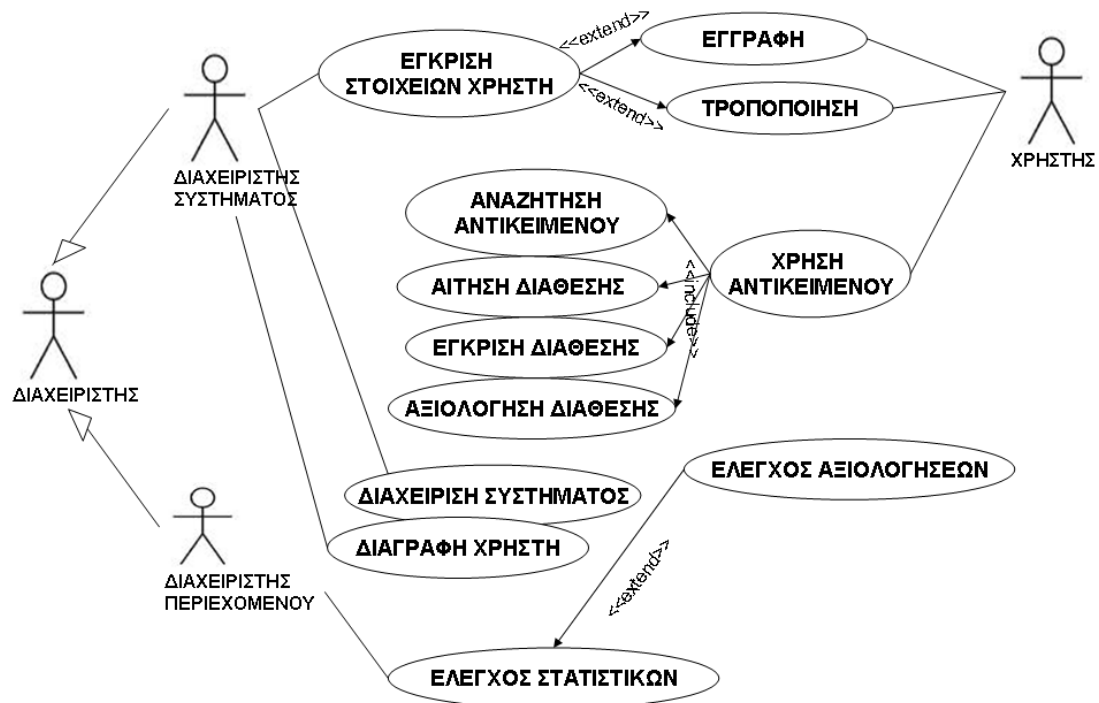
ΕΓΚΡΙΣΗ ΣΤΟΙΧΕΙΩΝ ΧΡΗΣΤΗ

<<extend>>

ΕΓΓΡΑΦΗ

<<extend>>

ΤΡΟΠΟΠΟΙΗΣΗ

ΔΙΑΧΕΙΡΙΣΤΗΣ ΣΥΣΤΗΜΑΤΟΣ

ΧΡΗΣΤΗΣ

ΑΝΑΖΗΤΗΣΗ ΑΝΤΙΚΕΙΜΕΝΟΥ

ΧΡΗΣΗ ΑΝΤΙΚΕΙΜΕΝΟΥ

ΑΙΤΗΣΗ ΔΙΑΘΕΣΗΣ

<<include>>

ΕΓΚΡΙΣΗ ΔΙΑΘΕΣΗΣ

ΔΙΑΧΕΙΡΙΣΤΗΣ

ΑΞΙΟΛΟΓΗΣΗ ΔΙΑΘΕΣΗΣ

ΕΛΕΓΧΟΣ ΑΞΙΟΛΟΓΗΣΕΩΝ

ΔΙΑΧΕΙΡΙΣΗ ΣΥΣΤΗΜΑΤΟΣ

ΔΙΑΓΡΑΦΗ ΧΡΗΣΤΗ

<<extend>>

ΔΙΑΧΕΙΡΙΣΤΗΣ ΠΕΡΙΕΧΟΜΕΝΟΥ

ΕΛΕΓΧΟΣ ΣΤΑΤΙΣΤΙΚΩΝ